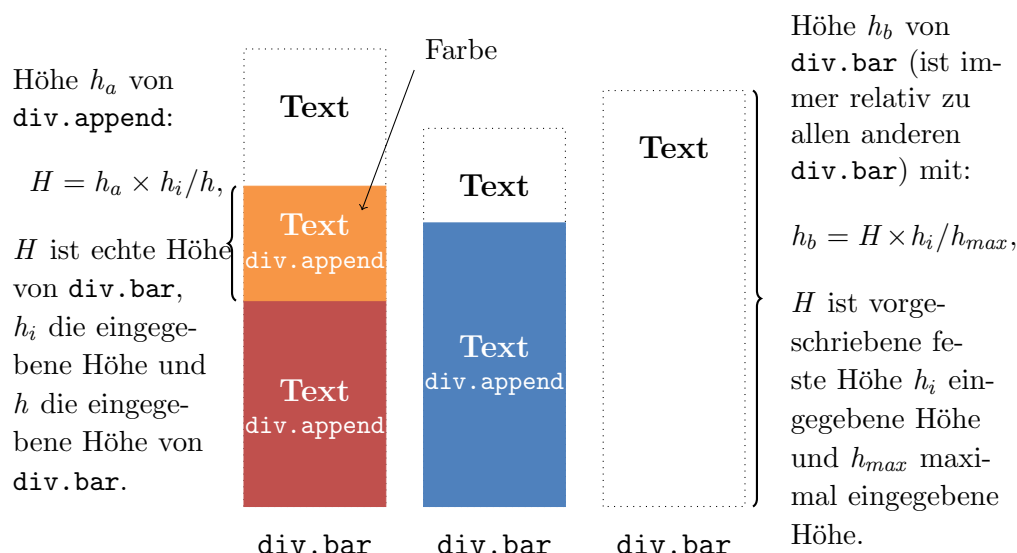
Höhe $h_a$ von div.append:

$H = h_a \times h_i/h$,

$H$ ist echte Höhe von div.bar, $h_i$ die eingegebene Höhe und $h$ die eingegebene Höhe von div.bar.

Farbe

Text

Text
div.append

Text
div.append

Text

Text
div.append

Text

div.bar

div.bar

div.bar

Höhe $h_b$ von div.bar (ist immer relativ zu allen anderen div.bar) mit:

$h_b = H \times h_i/h_{max}$,

$H$ ist vorgeschriebene feste Höhe $h_i$ eingegebene Höhe und $h_{max}$ maximal eingegebene Höhe.